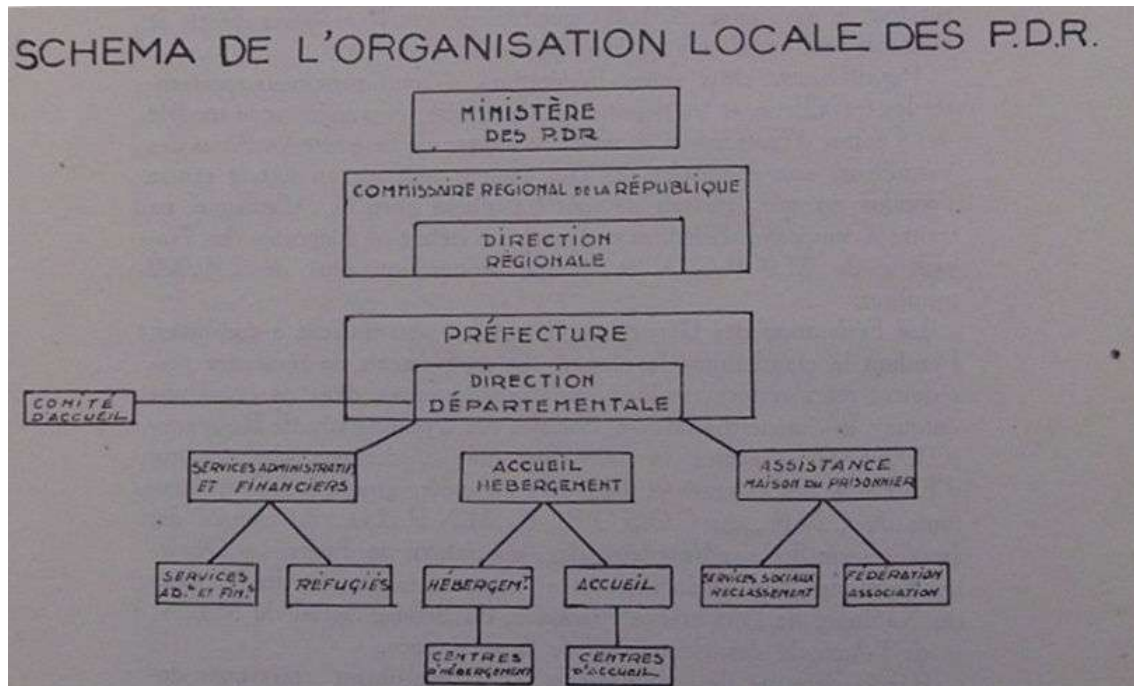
SCHEMA DE L'ORGANISATION LOCALE DES P.D.R.

MINISTÈRE DES P.DR

COMMISSAIRE REGIONAL DE LA RÉPUBLIQUE

DIRECTION RÉGIONALE

PRÉFECTURE

COMITÉ D'ACCUEIL

DIRECTION DÉPARTEMENTALE

SERVICES ADMINISTRATIFS ET FINANCIERS

ACCUEIL HEBERGEMENT

ASSISTANCE MAISON DU PRISONNIER

SERVICES AD.tifs ET FIN.rs

REFUGIÉS

HÉBERGEMt

ACCUEIL

SERVICES SOCIAUX RECLASSEMENT

FÉDÉRATION ASSOCIATION

CENTRES D'HÉBERGEMENT

CENTRES D'ACCUEIL